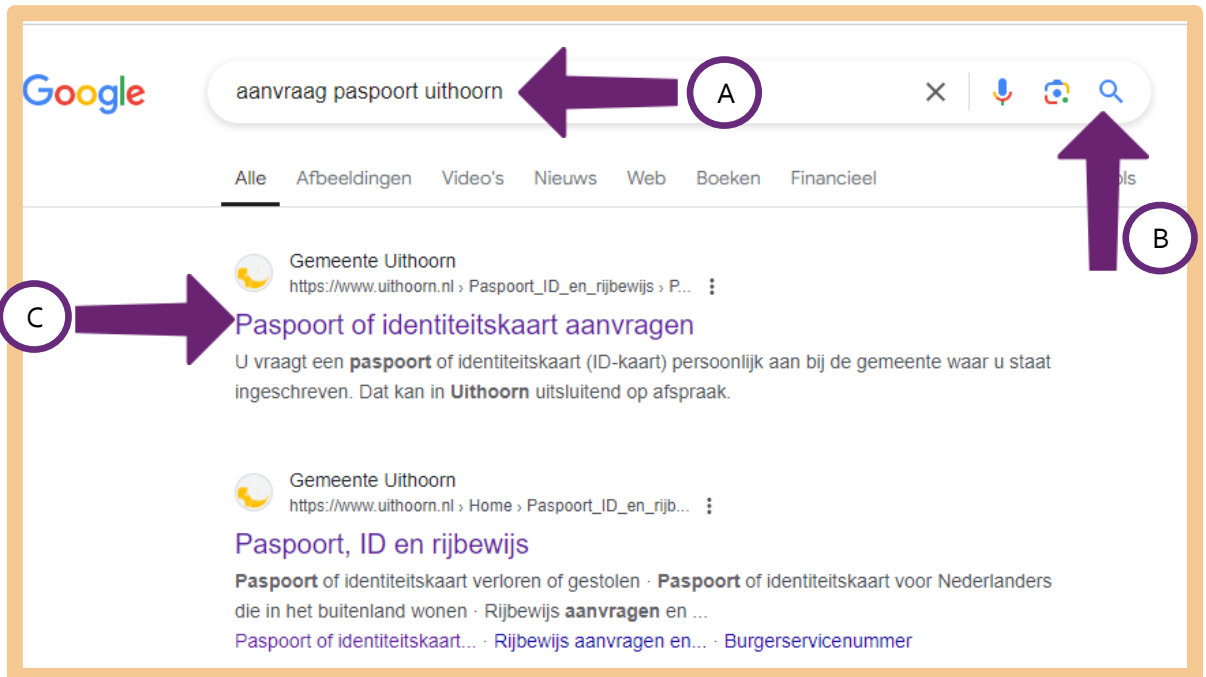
Google

aanvraag paspoort uithoorn

A

Alle Afbeeldingen Video's Nieuws Web Boeken Financieel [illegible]ols

B

Gemeente Uithoorn
https://www.uithoorn.nl › Paspoort_ID_en_rijbewijs › P...

C

Paspoort of identiteitskaart aanvragen

U vraagt een paspoort of identiteitskaart (ID-kaart) persoonlijk aan bij de gemeente waar u staat ingeschreven. Dat kan in Uithoorn uitsluitend op afspraak.

Gemeente Uithoorn
https://www.uithoorn.nl › Home › Paspoort_ID_en_rijb...

Paspoort, ID en rijbewijs

Paspoort of identiteitskaart verloren of gestolen · Paspoort of identiteitskaart voor Nederlanders die in het buitenland wonen · Rijbewijs aanvragen en ...

Paspoort of identiteitskaart... · Rijbewijs aanvragen en... · Burgerservicenummer